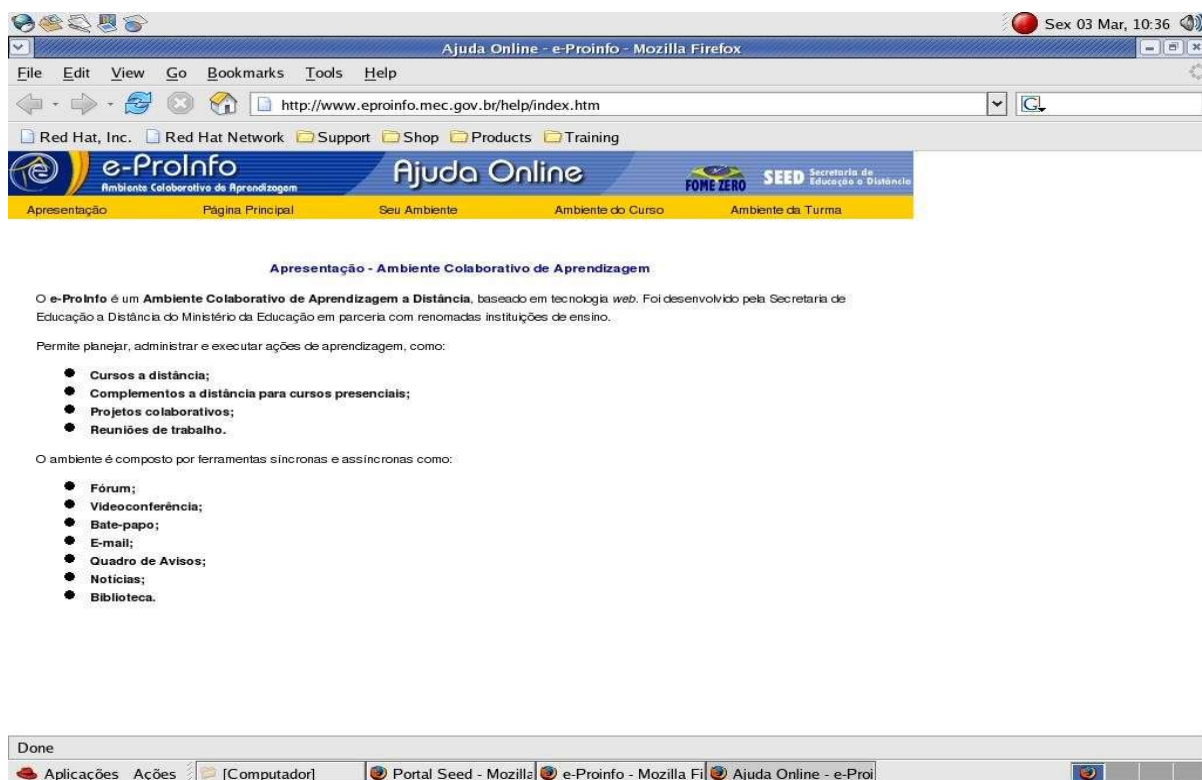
Sex 03 Mar, 10:36

Ajuda Online - e-Proinfo - Mozilla Firefox

File Edit View Go Bookmarks Tools Help

http://www.eproinfo.mec.gov.br/help/index.htm

Red Hat, Inc. Red Hat Network Support Shop Products Training

e-ProInfo
Ambiente Colaborativo de Aprendizagem

Ajuda Online

FOME ZERO SEED Secretaria de Educação a Distância

Apresentação Página Principal Seu Ambiente Ambiente do Curso Ambiente da Turma

Apresentação - Ambiente Colaborativo de Aprendizagem

O **e-ProInfo** é um **Ambiente Colaborativo de Aprendizagem a Distância**, baseado em tecnologia *web*. Foi desenvolvido pela Secretaria de Educação a Distância do Ministério da Educação em parceria com renomadas instituições de ensino.

Permite planejar, administrar e executar ações de aprendizagem, como:

- **Cursos a distância;**
- **Complementos a distância para cursos presenciais;**
- **Projetos colaborativos;**
- **Reuniões de trabalho.**

O ambiente é composto por ferramentas síncronas e assíncronas como:

- **Fórum;**
- **Videoconferência;**
- **Bate-papo;**
- **E-mail;**
- **Quadro de Avisos;**
- **Notícias;**
- **Biblioteca.**

Done

Aplicações Ações [Computador] Portal Seed - Mozilla e-Proinfo - Mozilla Fi Ajuda Online - e-Proi